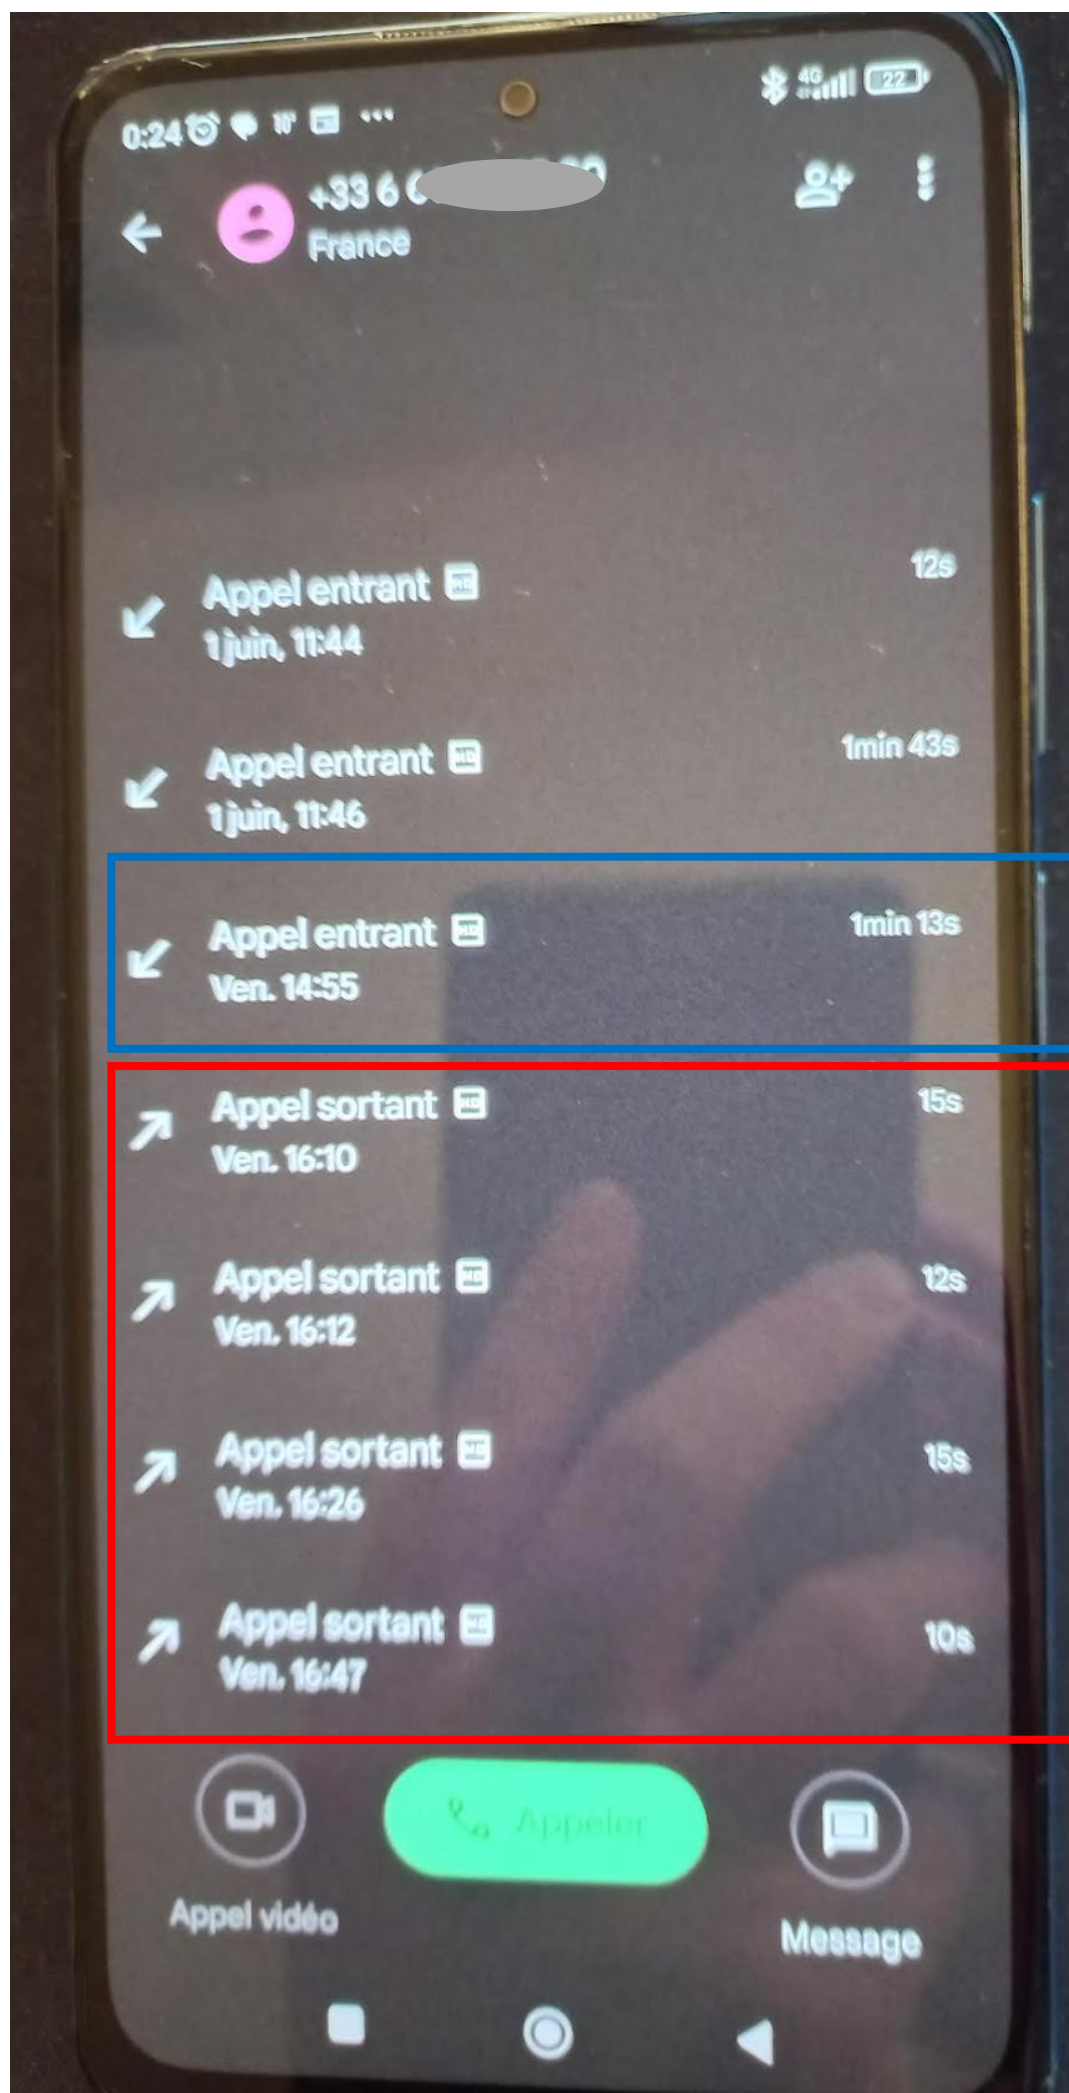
0:24 18° ···

4G 22

+33 6 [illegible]
France

Appel entrant HD
1 juin, 11:44
12s

Appel entrant HD
1 juin, 11:46
1min 43s

Appel entrant HD
Ven. 14:55
1min 13s

Appel sortant HD
Ven. 16:10
15s

Appel sortant HD
Ven. 16:12
12s

Appel sortant HD
Ven. 16:26
15s

Appel sortant HD
Ven. 16:47
10s

Appel vidéo
Appeler
Message